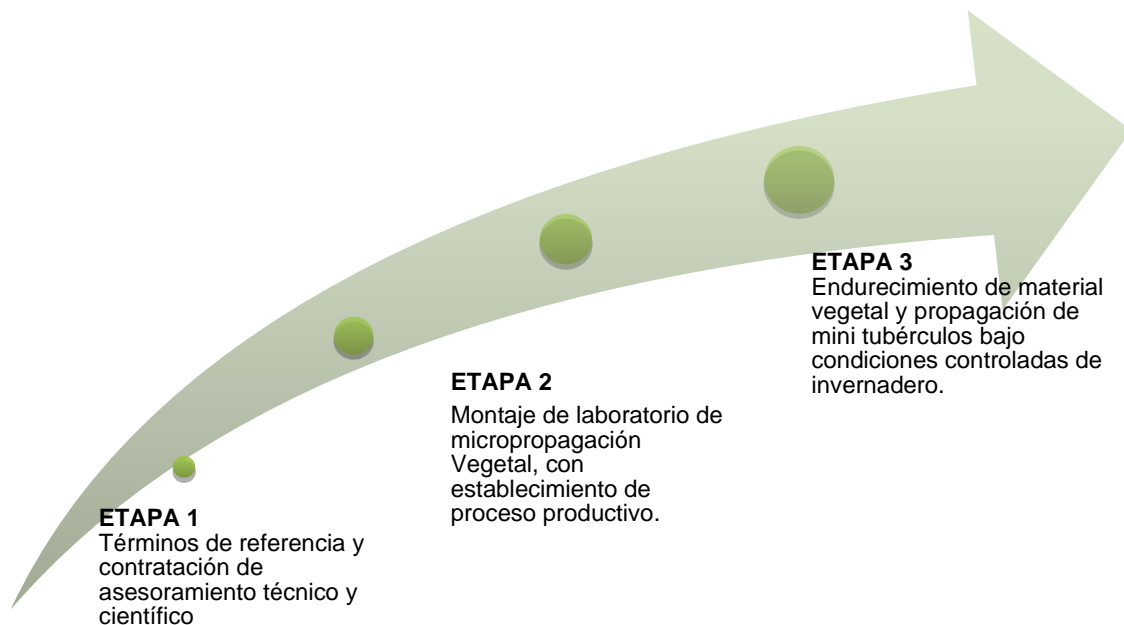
ETAPA 1
Términos de referencia y contratación de asesoramiento técnico y científico

ETAPA 2
Montaje de laboratorio de micropropagación Vegetal, con establecimiento de proceso productivo.

ETAPA 3
Endurecimiento de material vegetal y propagación de mini tubérculos bajo condiciones controladas de invernadero.